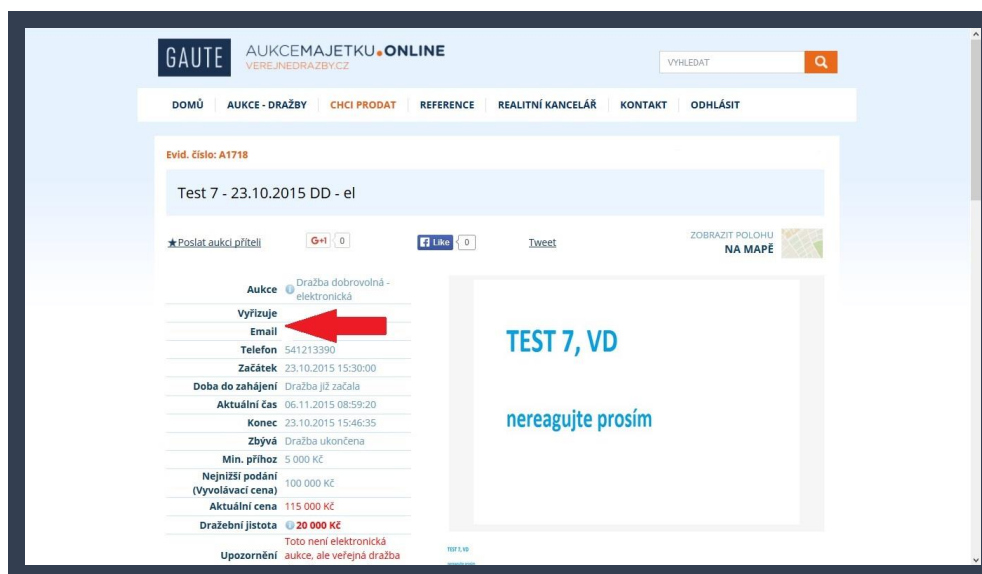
GAUTE AUKCEMAJETKU.ONLINE
VEREJNEDRAZBY.CZ

VYHLEDAT

DOMŮ | AUKCE - DRAŽBY | CHCI PRODAT | REFERENCE | REALITNÍ KANCELÁŘ | KONTAKT | ODHLÁSIT

Evid. číslo: A1718

Test 7 - 23.10.2015 DD - el

★Poslat aukci příteli G+1 0 Like 0 Tweet

ZOBRAZIT POLOHU NA MAPĚ

| | |
|---|---|
| Aukce | Dražba dobrovolná - elektronická |
| Vyřizuje | |
| Email | |
| Telefon | 541213390 |
| Začátek | 23.10.2015 15:30:00 |
| Doba do zahájení | Dražba již začala |
| Aktuální čas | 06.11.2015 08:59:20 |
| Konec | 23.10.2015 15:46:35 |
| Zbývá | Dražba ukončena |
| Min. příhoz | 5 000 Kč |
| Nejnižší podání (Vyvolávací cena) | 100 000 Kč |
| Aktuální cena | 115 000 Kč |
| Dražební jistota | 20 000 Kč |
| Upozornění | Toto není elektronická aukce, ale veřejná dražba |

TEST 7, VD

nereagujte prosím

TEST 7, VD